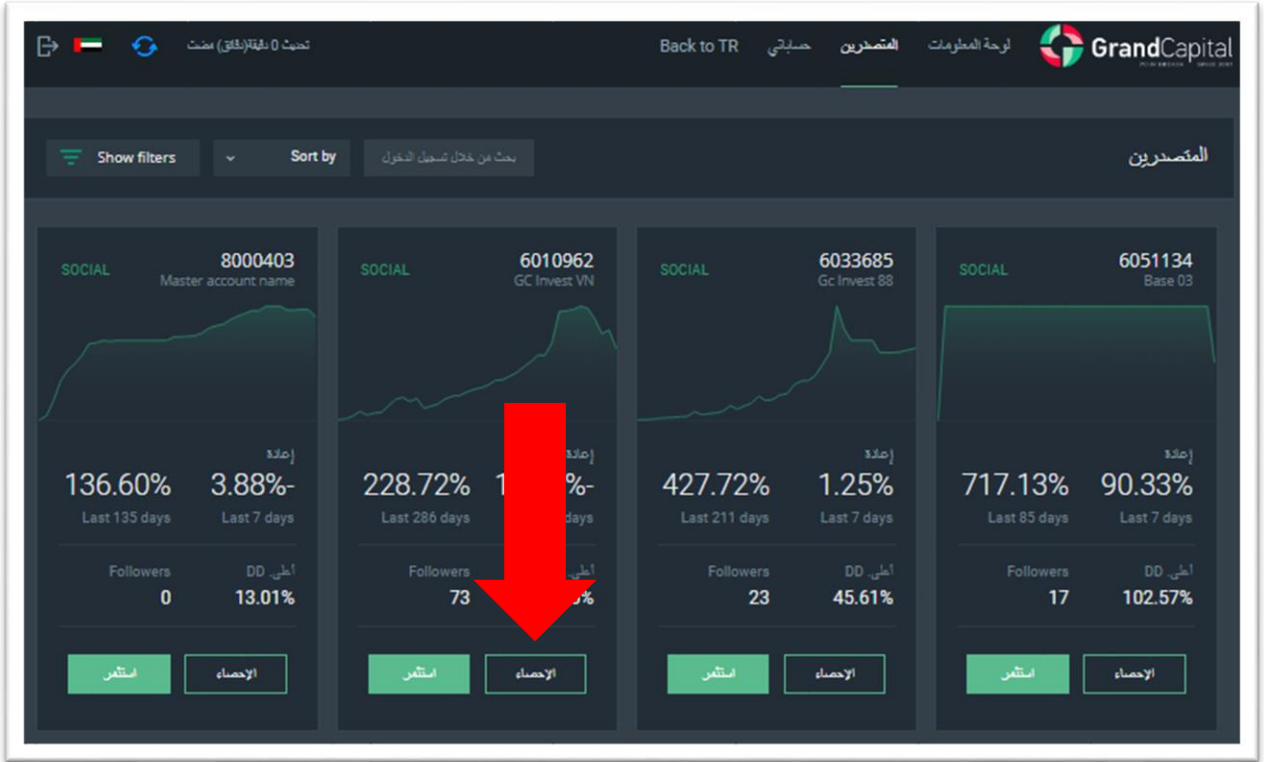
GrandCapital

لوحة المعلومات   المتصدرين   حساباتي   Back to TR

تحديث 0 دقيقة(دقائق) مضت

المتصدرين

بحث من خلال تسجيل الدخول   Sort by   Show filters

SOCIAL
8000403
Master account name
إعادة
136.60%   3.88%-
Last 135 days   Last 7 days
Followers   أعلى DD
0   13.01%
استثمر   الإحصاء

SOCIAL
6010962
GC Invest VN
إعادة
228.72%   1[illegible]%-
Last 286 days   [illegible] days
Followers   أعلى DD
73   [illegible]%
استثمر   الإحصاء

SOCIAL
6033685
Gc Invest 88
إعادة
427.72%   1.25%
Last 211 days   Last 7 days
Followers   أعلى DD
23   45.61%
استثمر   الإحصاء

SOCIAL
6051134
Base 03
إعادة
717.13%   90.33%
Last 85 days   Last 7 days
Followers   أعلى DD
17   102.57%
استثمر   الإحصاء